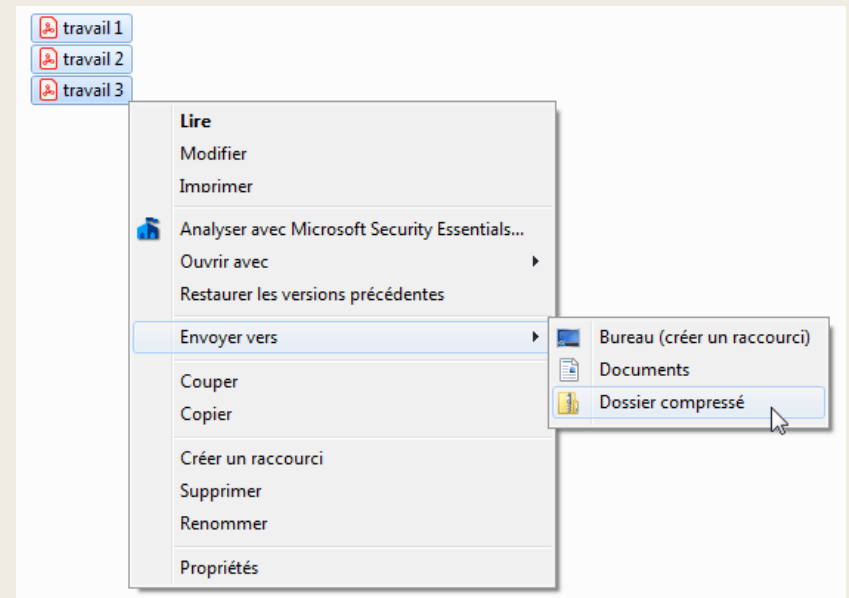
travail 1
travail 2
travail 3

**Lire**
Modifier
Imprimer
Analyser avec Microsoft Security Essentials...
Ouvrir avec
Restaurer les versions précédentes
Envoyer vers
Couper
Copier
Créer un raccourci
Supprimer
Renommer
Propriétés

Bureau (créer un raccourci)
Documents
Dossier compressé